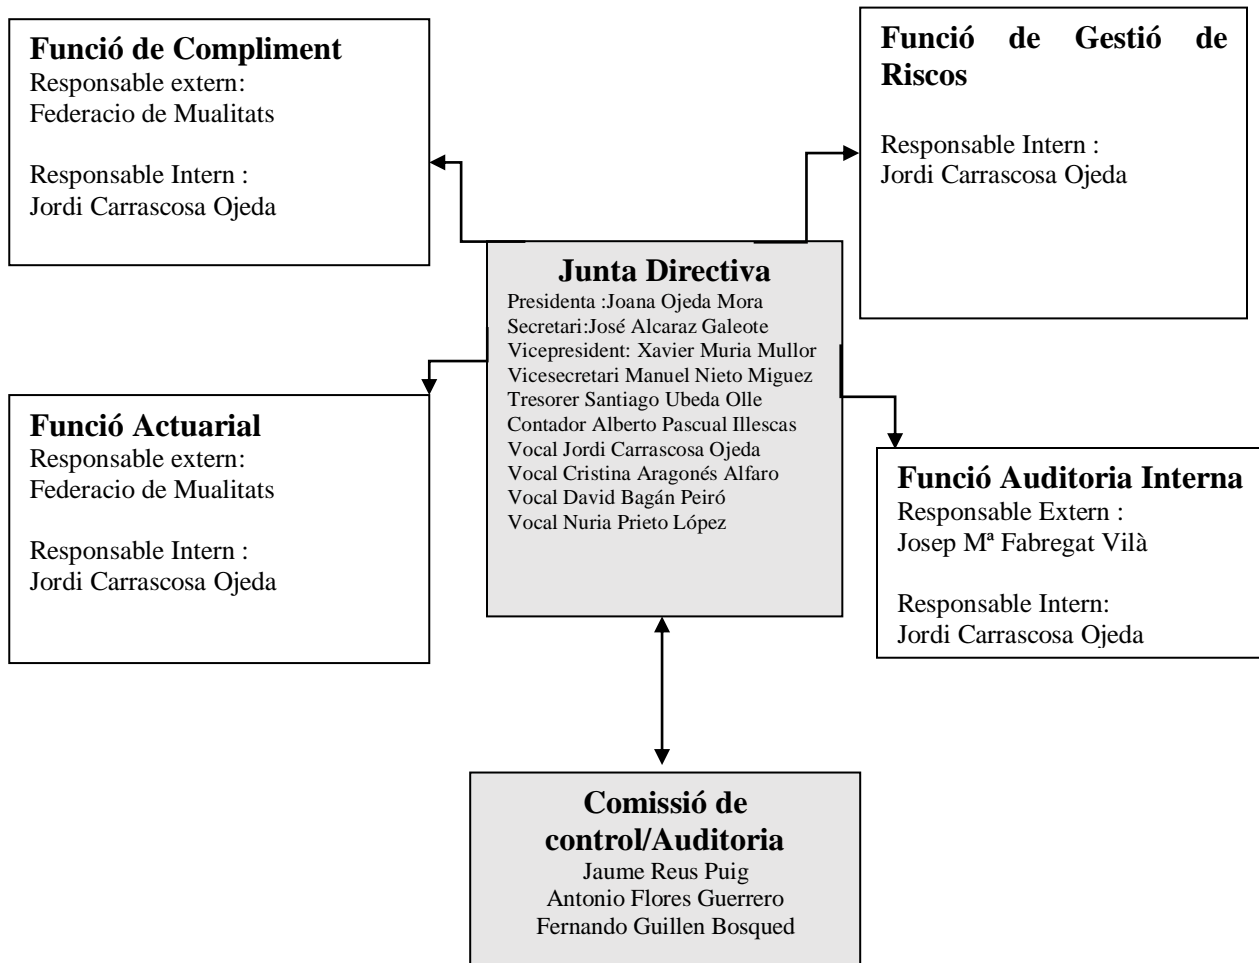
Funció de Compliment
Responsable extern:
Federacio de Mualitats

Responsable Intern :
Jordi Carrascosa Ojeda

Funció de Gestió de Riscos

Responsable Intern :
Jordi Carrascosa Ojeda

Junta Directiva
Presidenta :Joana Ojeda Mora
Secretari:José Alcaraz Galeote
Vicepresident: Xavier Muria Mullor
Vicesecretari Manuel Nieto Miguez
Tresorer Santiago Ubeda Olle
Contador Alberto Pascual Illescas
Vocal Jordi Carrascosa Ojeda
Vocal Cristina Aragonés Alfaro
Vocal David Bagán Peiró
Vocal Nuria Prieto López

Funció Actuarial
Responsable extern:
Federacio de Mualitats

Responsable Intern :
Jordi Carrascosa Ojeda

Funció Auditoria Interna
Responsable Extern :
Josep Mª Fabregat Vilà

Responsable Intern:
Jordi Carrascosa Ojeda

Comissió de control/Auditoria
Jaume Reus Puig
Antonio Flores Guerrero
Fernando Guillen Bosqued